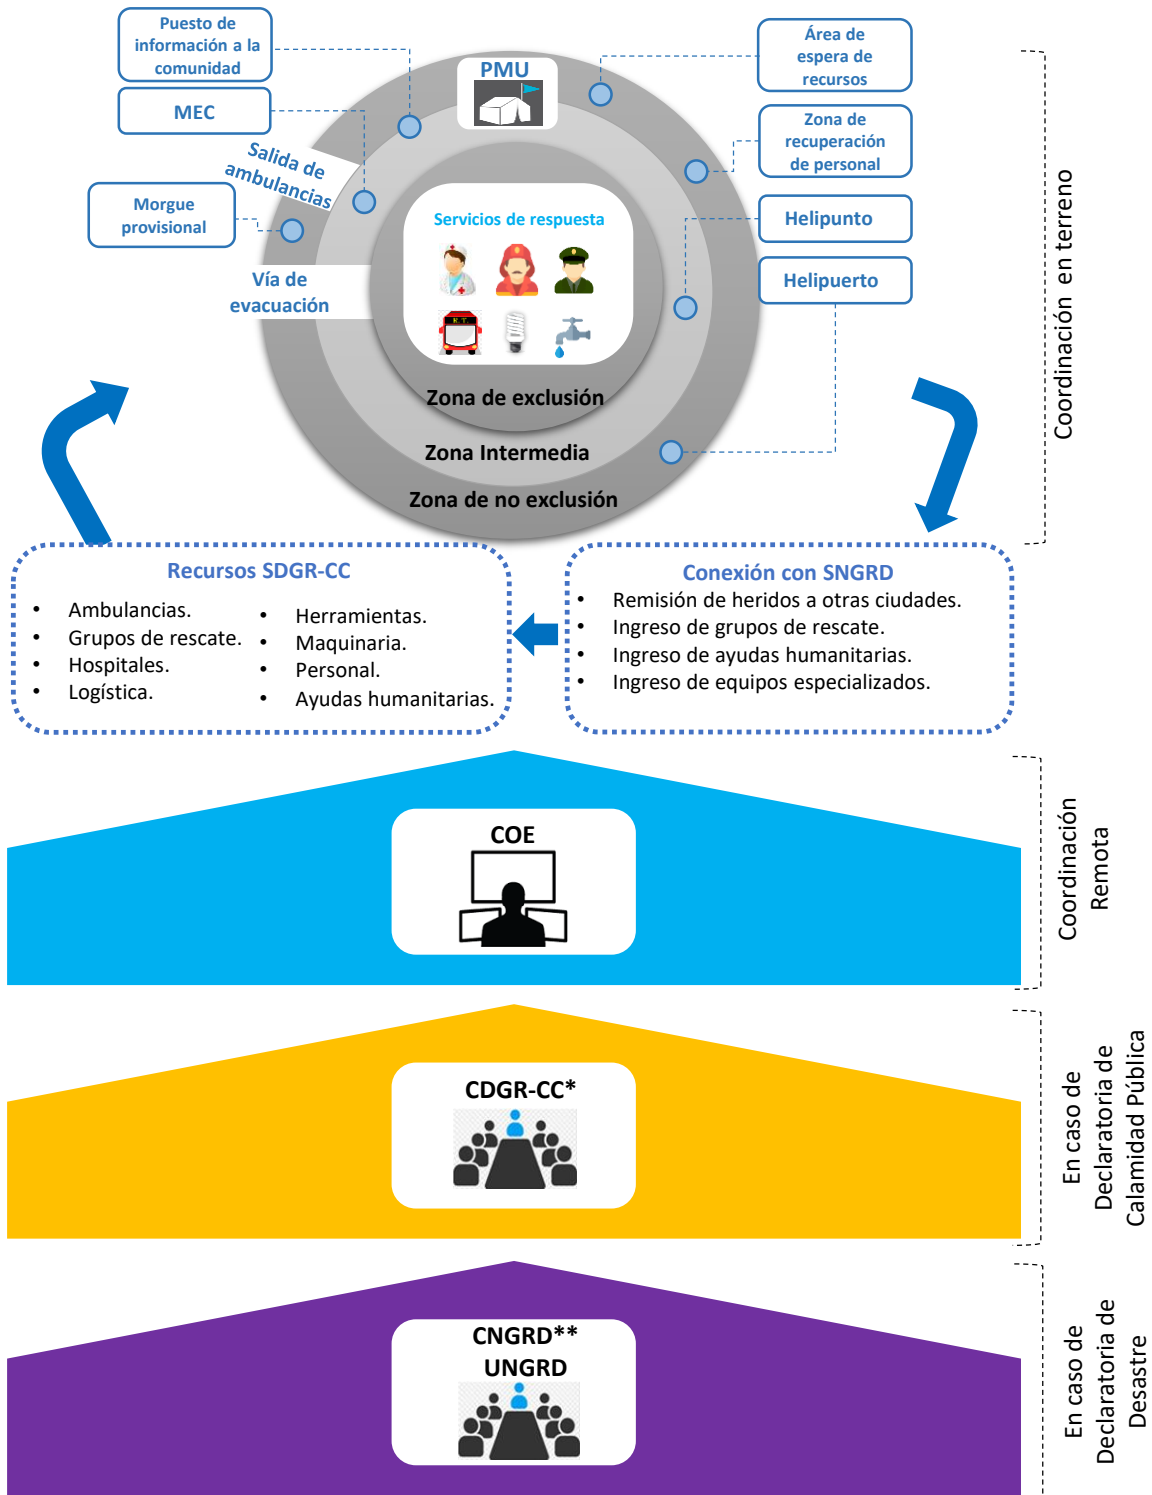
Puesto de información a la comunidad

MEC

Salida de ambulancias

Morgue provisional

Vía de evacuación

PMU

Área de espera de recursos

Zona de recuperación de personal

Helipunto

Helipuerto

Servicios de respuesta

Zona de exclusión

Zona Intermedia

Zona de no exclusión

Coordinación en terreno

Recursos SDGR-CC

- Ambulancias.
- Grupos de rescate.
- Hospitales.
- Logística.
- Herramientas.
- Maquinaria.
- Personal.
- Ayudas humanitarias.

Conexión con SNGRD

- Remisión de heridos a otras ciudades.
- Ingreso de grupos de rescate.
- Ingreso de ayudas humanitarias.
- Ingreso de equipos especializados.

COE

Coordinación Remota

CDGR-CC*

En caso de Declaratoria de Calamidad Pública

CNGRD**
UNGRD

En caso de Declaratoria de Desastre